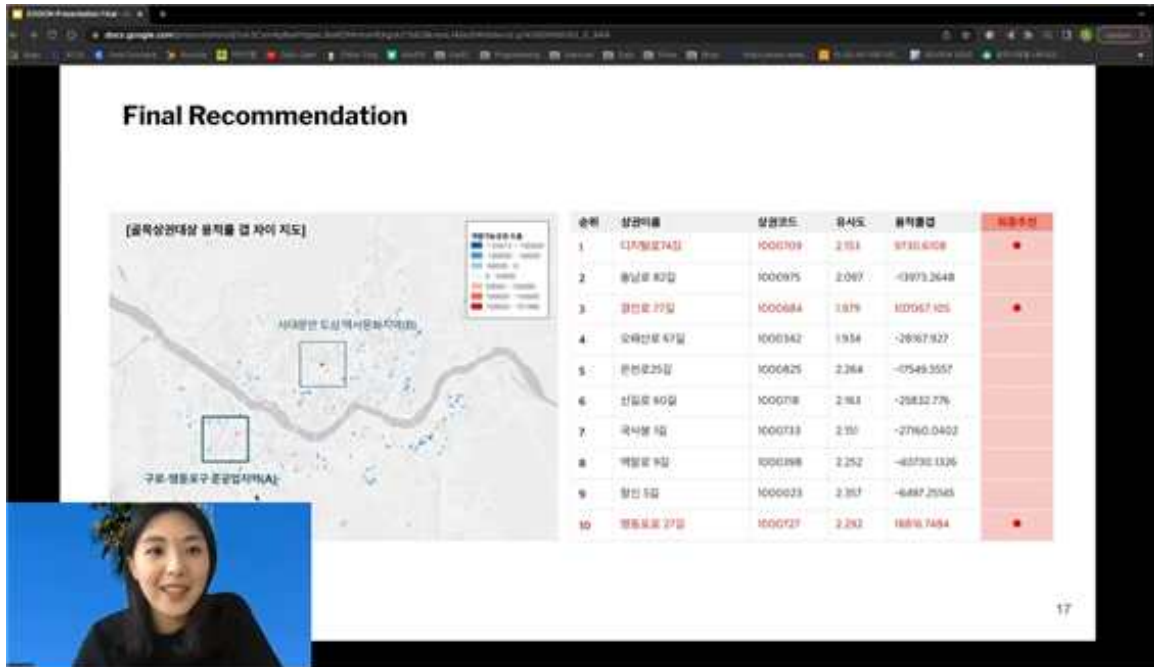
Final Recommendation

[골목상권대상 용적률 갭 차이 지도]

서대문안 도심역사문화지역(B)

구로·영등포구 준공업지역(A)

| 순위 | 상권이름 | 상권코드 | 유사도 | 용적률갭 | 최종추천 |
|---|---|---|---|---|---|
| 1 | 디지털로74길 | 1000709 | 2.153 | 9730.6108 | ● |
| 2 | 동남로 82길 | 1000975 | 2.097 | -13973.2648 | |
| 3 | 경인로 77길 | 1000684 | 1.979 | 100567.105 | ● |
| 4 | 오패산로 67길 | 1000362 | 1.934 | -28167.927 | |
| 5 | 온천로25길 | 1000825 | 2.264 | -17549.3557 | |
| 6 | 신림로 60길 | 1000718 | 2.163 | -25832.776 | |
| 7 | 국사봉 1길 | 1000733 | 2.151 | -27160.0402 | |
| 8 | 역말로 9길 | 1000398 | 2.252 | -40730.1326 | |
| 9 | 창신 5길 | 1000023 | 2.357 | -6497.25565 | |
| 10 | 영등포로 27길 | 1000727 | 2.292 | 16816.7484 | ● |

17